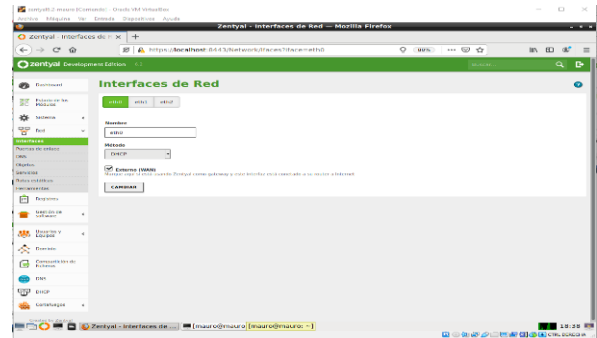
zentyal6.2 mauro [Corriendo] - Oracle VM VirtualBox
Archivo Máquina Ver Entrada Dispositivos Ayuda

Zentyal - Interfaces de Red — Mozilla Firefox

Zentyal - Interfaces de R ×

https://localhost:8443/Network/Ifaces?iface=eth0

90%

zentyal Development Edition

Buscar...

Interfaces de Red

Dashboard
Estado de los Módulos
Sistema
Red
Interfaces
Puertas de enlace
DNS
Objetos
Servicios
Rutas estáticas
Herramientas
Registros
Gestión de software
Usuarios y Equipos
Dominio
Compartición de Ficheros
DNS
DHCP
Cortafuegos

eth0 eth1 eth2

Nombre
eth0

Método
DHCP

Externo (WAN)
Marque esto si está usando Zentyal como gateway y este interfaz está conectado a su router a Internet.

CAMBIAR

Zentyal - Interfaces de ...
[mauro@mauro]
[mauro@mauro: ~]
18:28
CTRL DERECHA